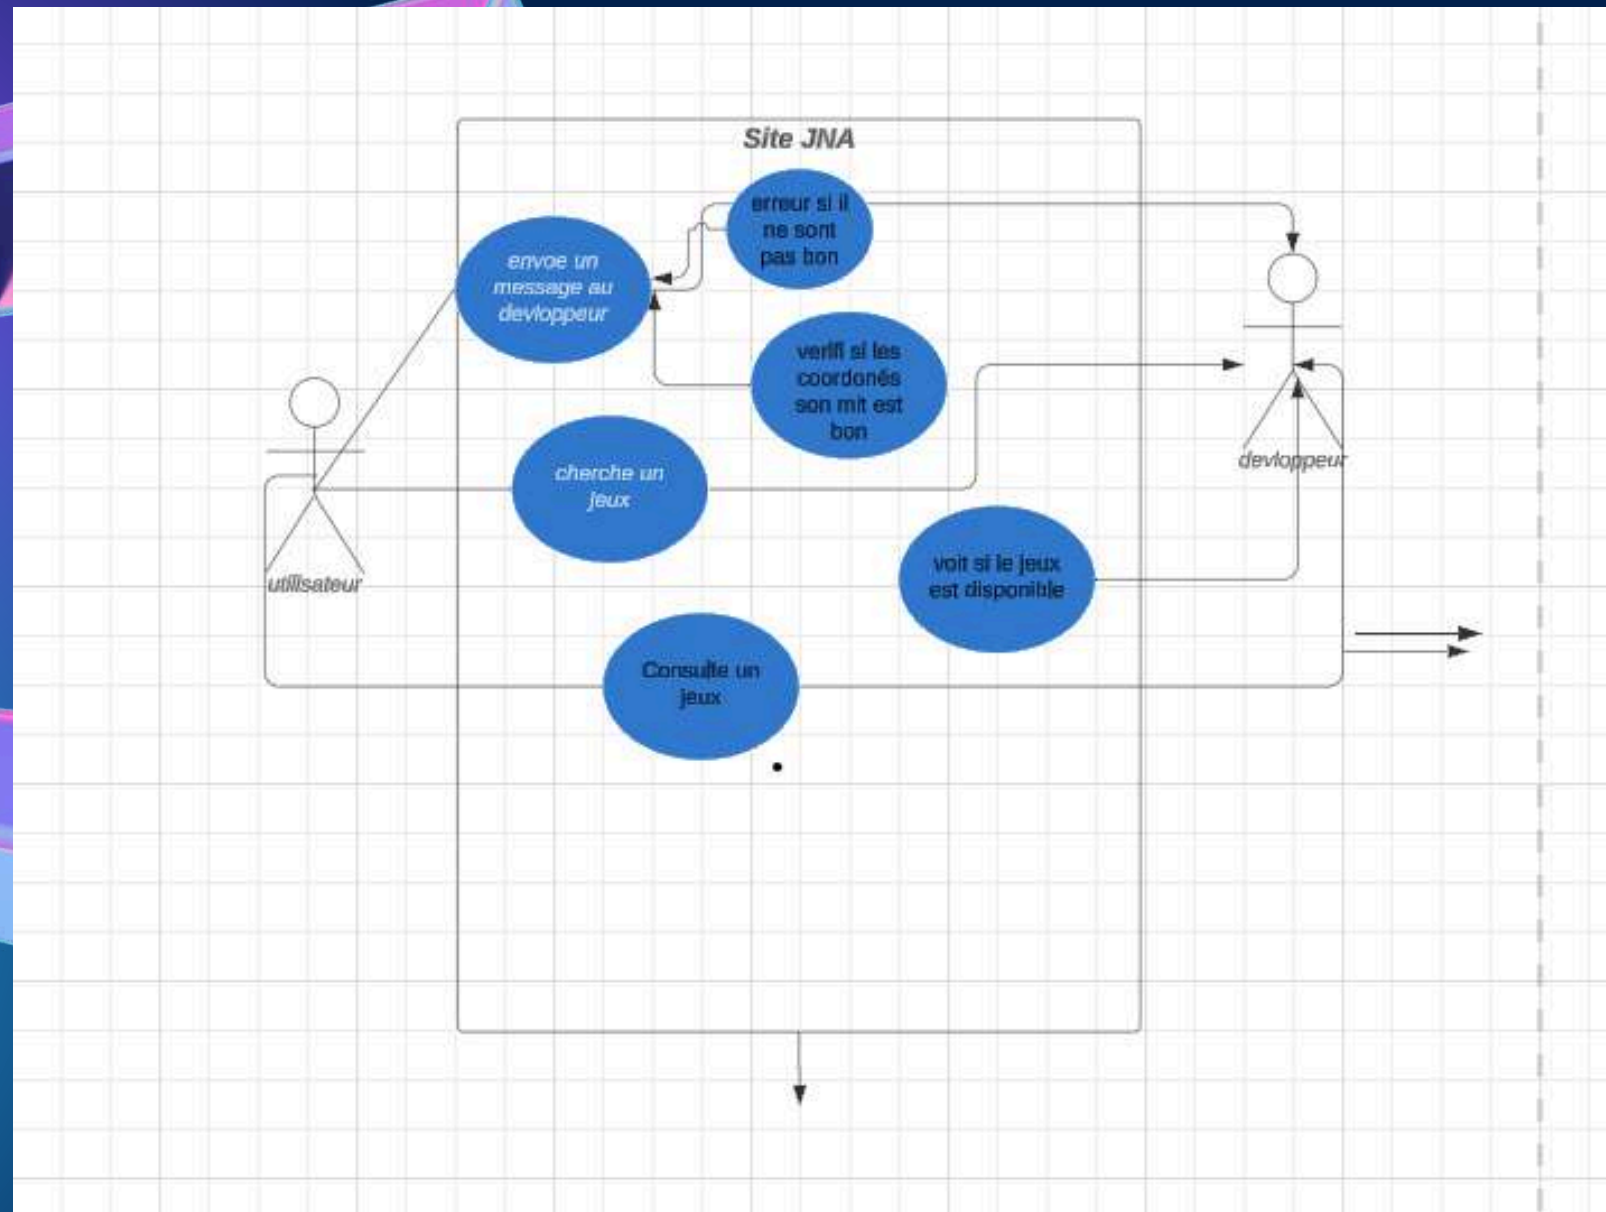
Site JNA

erreur si il ne sont pas bon

envoe un message au devloppeur

verifi si les coordonés son mit est bon

cherche un jeux

utilisateur

devloppeur

voit si le jeux est disponible

Consulte un jeux